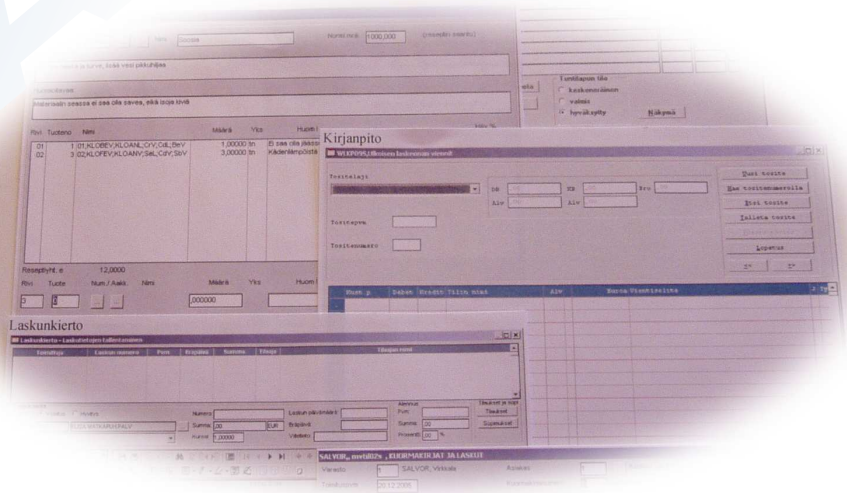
Hinta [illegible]
Kokonaissumma 1000,000
Reseptin saanto
Tuotteessa ei saa olla pakkuhjäitä
Valmistusohje
Valmistusmenetelmä ei saa olla sitkeä eikä kovaa tuotetta
Rivi Tuoteno Nimi Määrä Yks Huom
01 1 01,KLOBEV,KLOANL,OIV,CdL,SbV 1,00000 tn Ei saa olla jäkkiä
02 3 02,KLOFEV,KLOANV,SeL,CdV,SbV 3,00000 tn Kädenlämpöistä
Reseptiyht. e 12,0000
Rivi Tuote Num./Asiak. Nimi Määrä Yks Huom
3 2 ,000000
Toimitapuun tila
keskeneräinen
valmis
hyväksytty
Näkymä
Kirjanpito
WLKP090, Uuden laskennan viennit
Tositelaji
Db Kt Pro
Alv Alv
Tositepvm
Tositenumero
Uusi tosite
Uusi tositenumerolla
Etsi tosite
Tallenna tosite
Lopetus
<< >>
Laskunkierto
Laskunkierto - Laskutietojen tallentaminen
Toimittaja Laskun numero Pvm Eräpäivä Summa Tilinumero
Numero Laskun päiväämä Summa Eräpäivä Kuvaus Viitetieto
EUR
Tiedoston
Sopimukset
Prosentti %
SALVOR, melli02e, KUORMAEROJAT JA LASKUT
Vierasto SALVOR, Virkala
Asiakas
20.12.2005